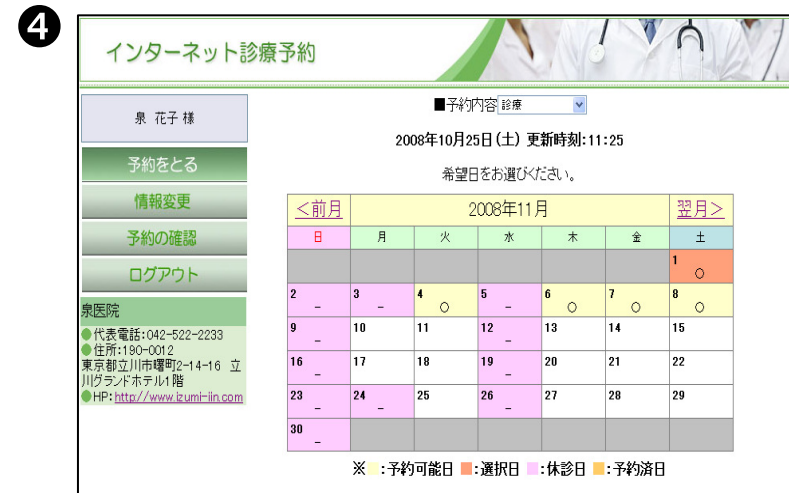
❹

インターネット診療予約

泉 花子 様

予約をとる
情報変更
予約の確認
ログアウト

泉医院
●代表電話:042-522-2233
●住所:190-0012
東京都立川市曙町2-14-16 立川グランドホテル1階
●HP: http://www.izumi-iin.com

■予約内容 診療

2008年10月25日(土) 更新時刻:11:25

希望日をお選びください。

| <前月 | 2008年11月 | | | | | 翌月> |
|---|---|---|---|---|---|---|
| 日 | 月 | 火 | 水 | 木 | 金 | 土 |
| | | | | | | 1 ○ |
| 2 – | 3 – | 4 ○ | 5 – | 6 ○ | 7 ○ | 8 ○ |
| 9 – | 10 | 11 | 12 – | 13 | 14 | 15 |
| 16 – | 17 | 18 | 19 – | 20 | 21 | 22 |
| 23 – | 24 – | 25 | 26 – | 27 | 28 | 29 |
| 30 – | | | | | | |

※ :予約可能日 :選択日 :休診日 :予約済日